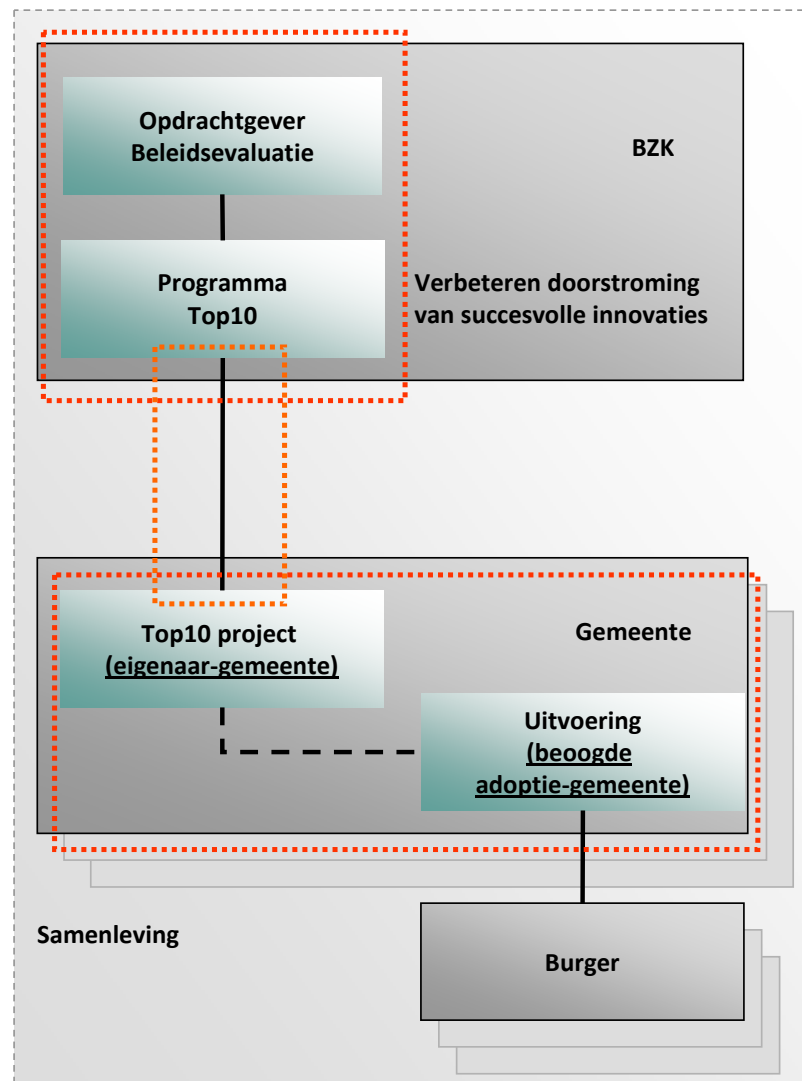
Opdrachtgever
Beleidsevaluatie

BZK

Programma
Top10

Verbeteren doorstroming van succesvolle innovaties

Top10 project
(eigenaar-gemeente)

Gemeente

Uitvoering
(beoogde adoptie-gemeente)

Samenleving

Burger